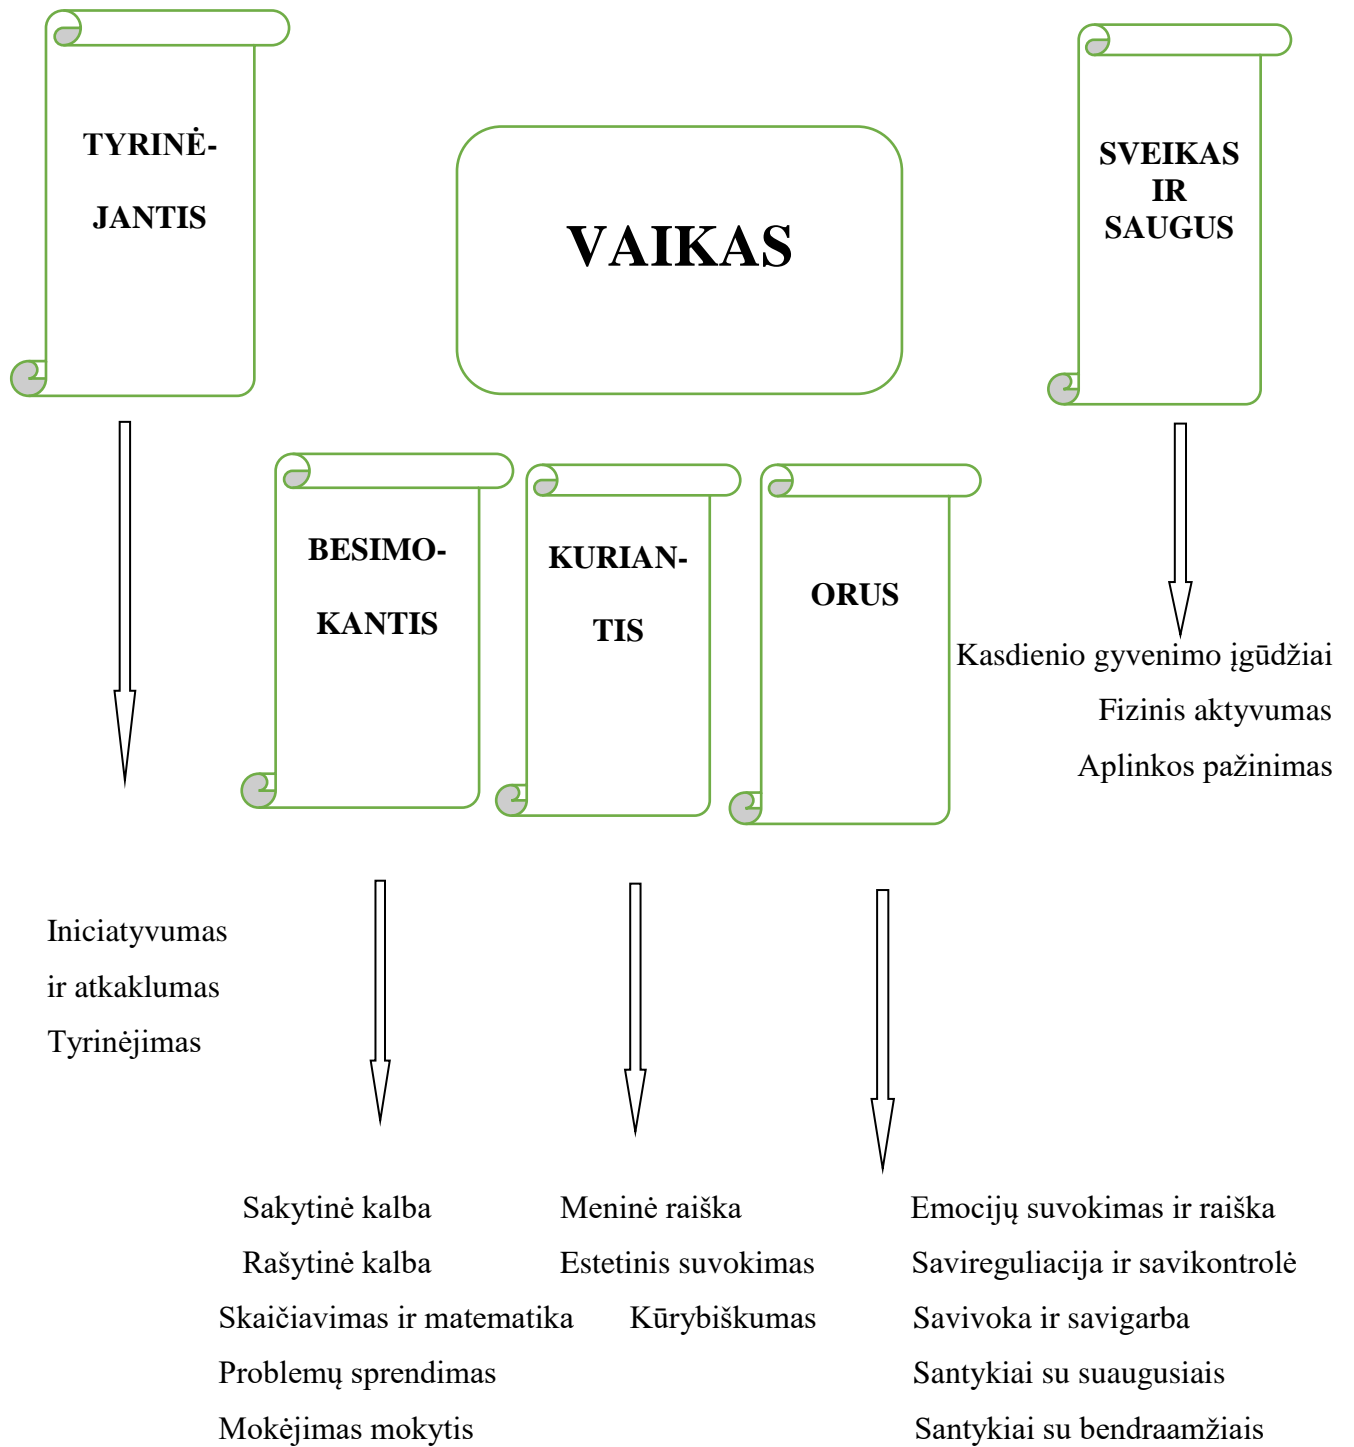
TYRINĖ-
JANTIS

VAIKAS

SVEIKAS
IR
SAUGUS

BESIMO-
KANTIS

KURIAN-
TIS

ORUS

Kasdienio gyvenimo įgūdžiai
Fizinis aktyvumas
Aplinkos pažinimas

Iniciatyvumas
ir atkaklumas
Tyrinėjimas

Sakytinė kalba
Rašytinė kalba
Skaičiavimas ir matematika
Problemų sprendimas
Mokėjimas mokytis

Meninė raiška
Estetinis suvokimas
Kūrybiškumas

Emocijų suvokimas ir raiška
Savireguliacija ir savikontrolė
Savivoka ir savigarba
Santykiai su suaugusiais
Santykiai su bendraamžiais